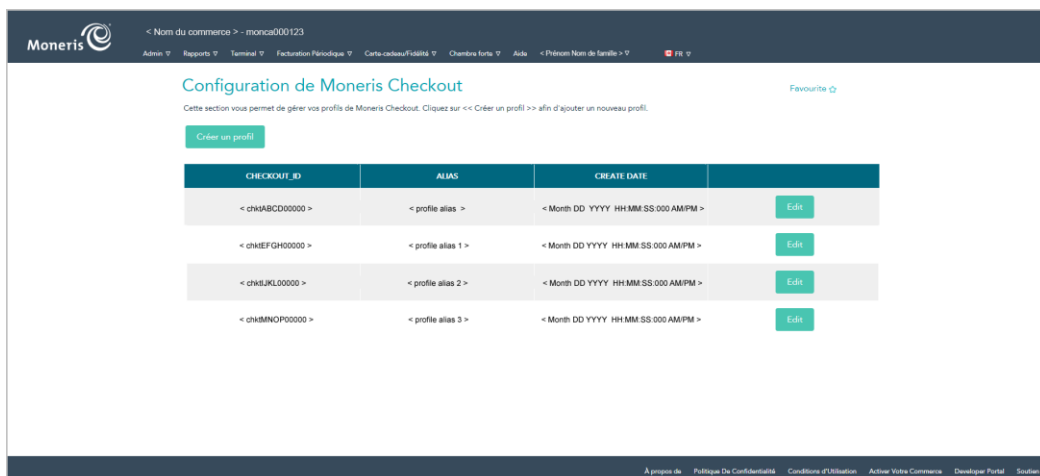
Moneris

< Nom du commerce > - monca000123

Admin ▽ Rapports ▽ Terminal ▽ Facturation Périodique ▽ Carte-cadeau/Fidélité ▽ Chambre forte ▽ Aide < Prénom Nom de famille > ▽ FR ▽

Configuration de Moneris Checkout

Favourite ☆

Cette section vous permet de gérer vos profils de Moneris Checkout. Cliquez sur << Créer un profil >> afin d'ajouter un nouveau profil.

Créer un profil

| CHECKOUT_ID | ALIAS | CREATE DATE | |
|---|---|---|---|
| < chktABCD00000 > | < profile alias > | < Month DD YYYY HH:MM:SS:000 AM/PM > | Edit |
| < chktEFGH00000 > | < profile alias 1 > | < Month DD YYYY HH:MM:SS:000 AM/PM > | Edit |
| < chktIJKL00000 > | < profile alias 2 > | < Month DD YYYY HH:MM:SS:000 AM/PM > | Edit |
| < chktMNOP00000 > | < profile alias 3 > | < Month DD YYYY HH:MM:SS:000 AM/PM > | Edit |

À propos de Politique De Confidentialité Conditions d'Utilisation Activer Votre Commerce Developer Portal Soutien